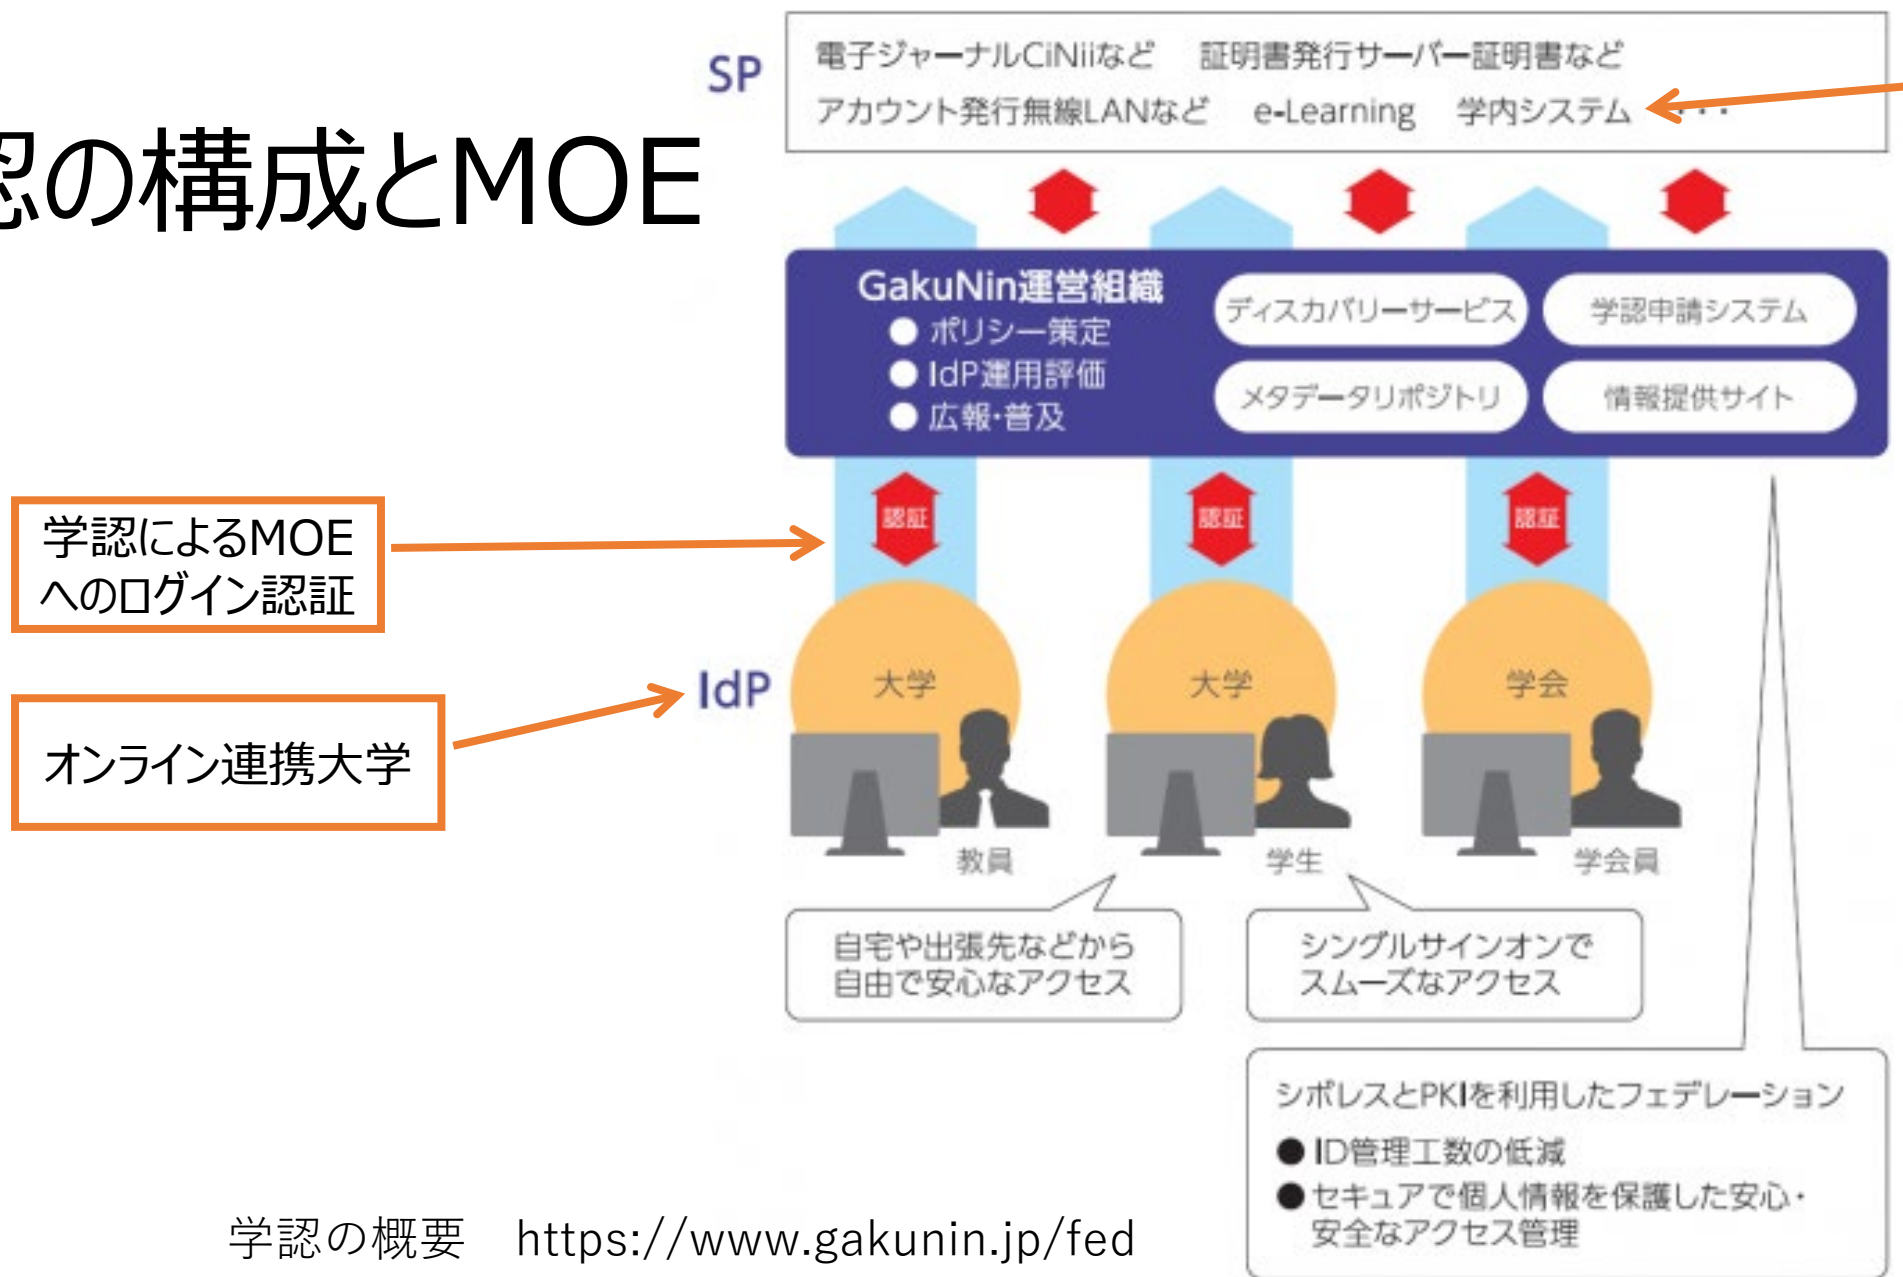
認の構成とMOE

SP

電子ジャーナルCiNiiなど　証明書発行サーバー証明書など
アカウント発行無線LANなど　e-Learning　学内システム・・・

GakuNin運営組織
● ポリシー策定
● IdP運用評価
● 広報･普及

ディスカバリーサービス
学認申請システム
メタデータリポジトリ
情報提供サイト

認証
認証
認証

学認によるMOEへのログイン認証

IdP

オンライン連携大学

大学
大学
学会

教員
学生
学会員

自宅や出張先などから自由で安心なアクセス

シングルサインオンでスムーズなアクセス

シボレスとPKIを利用したフェデレーション
● ID管理工数の低減
● セキュアで個人情報を保護した安心・安全なアクセス管理

学認の概要　https://www.gakunin.jp/fed